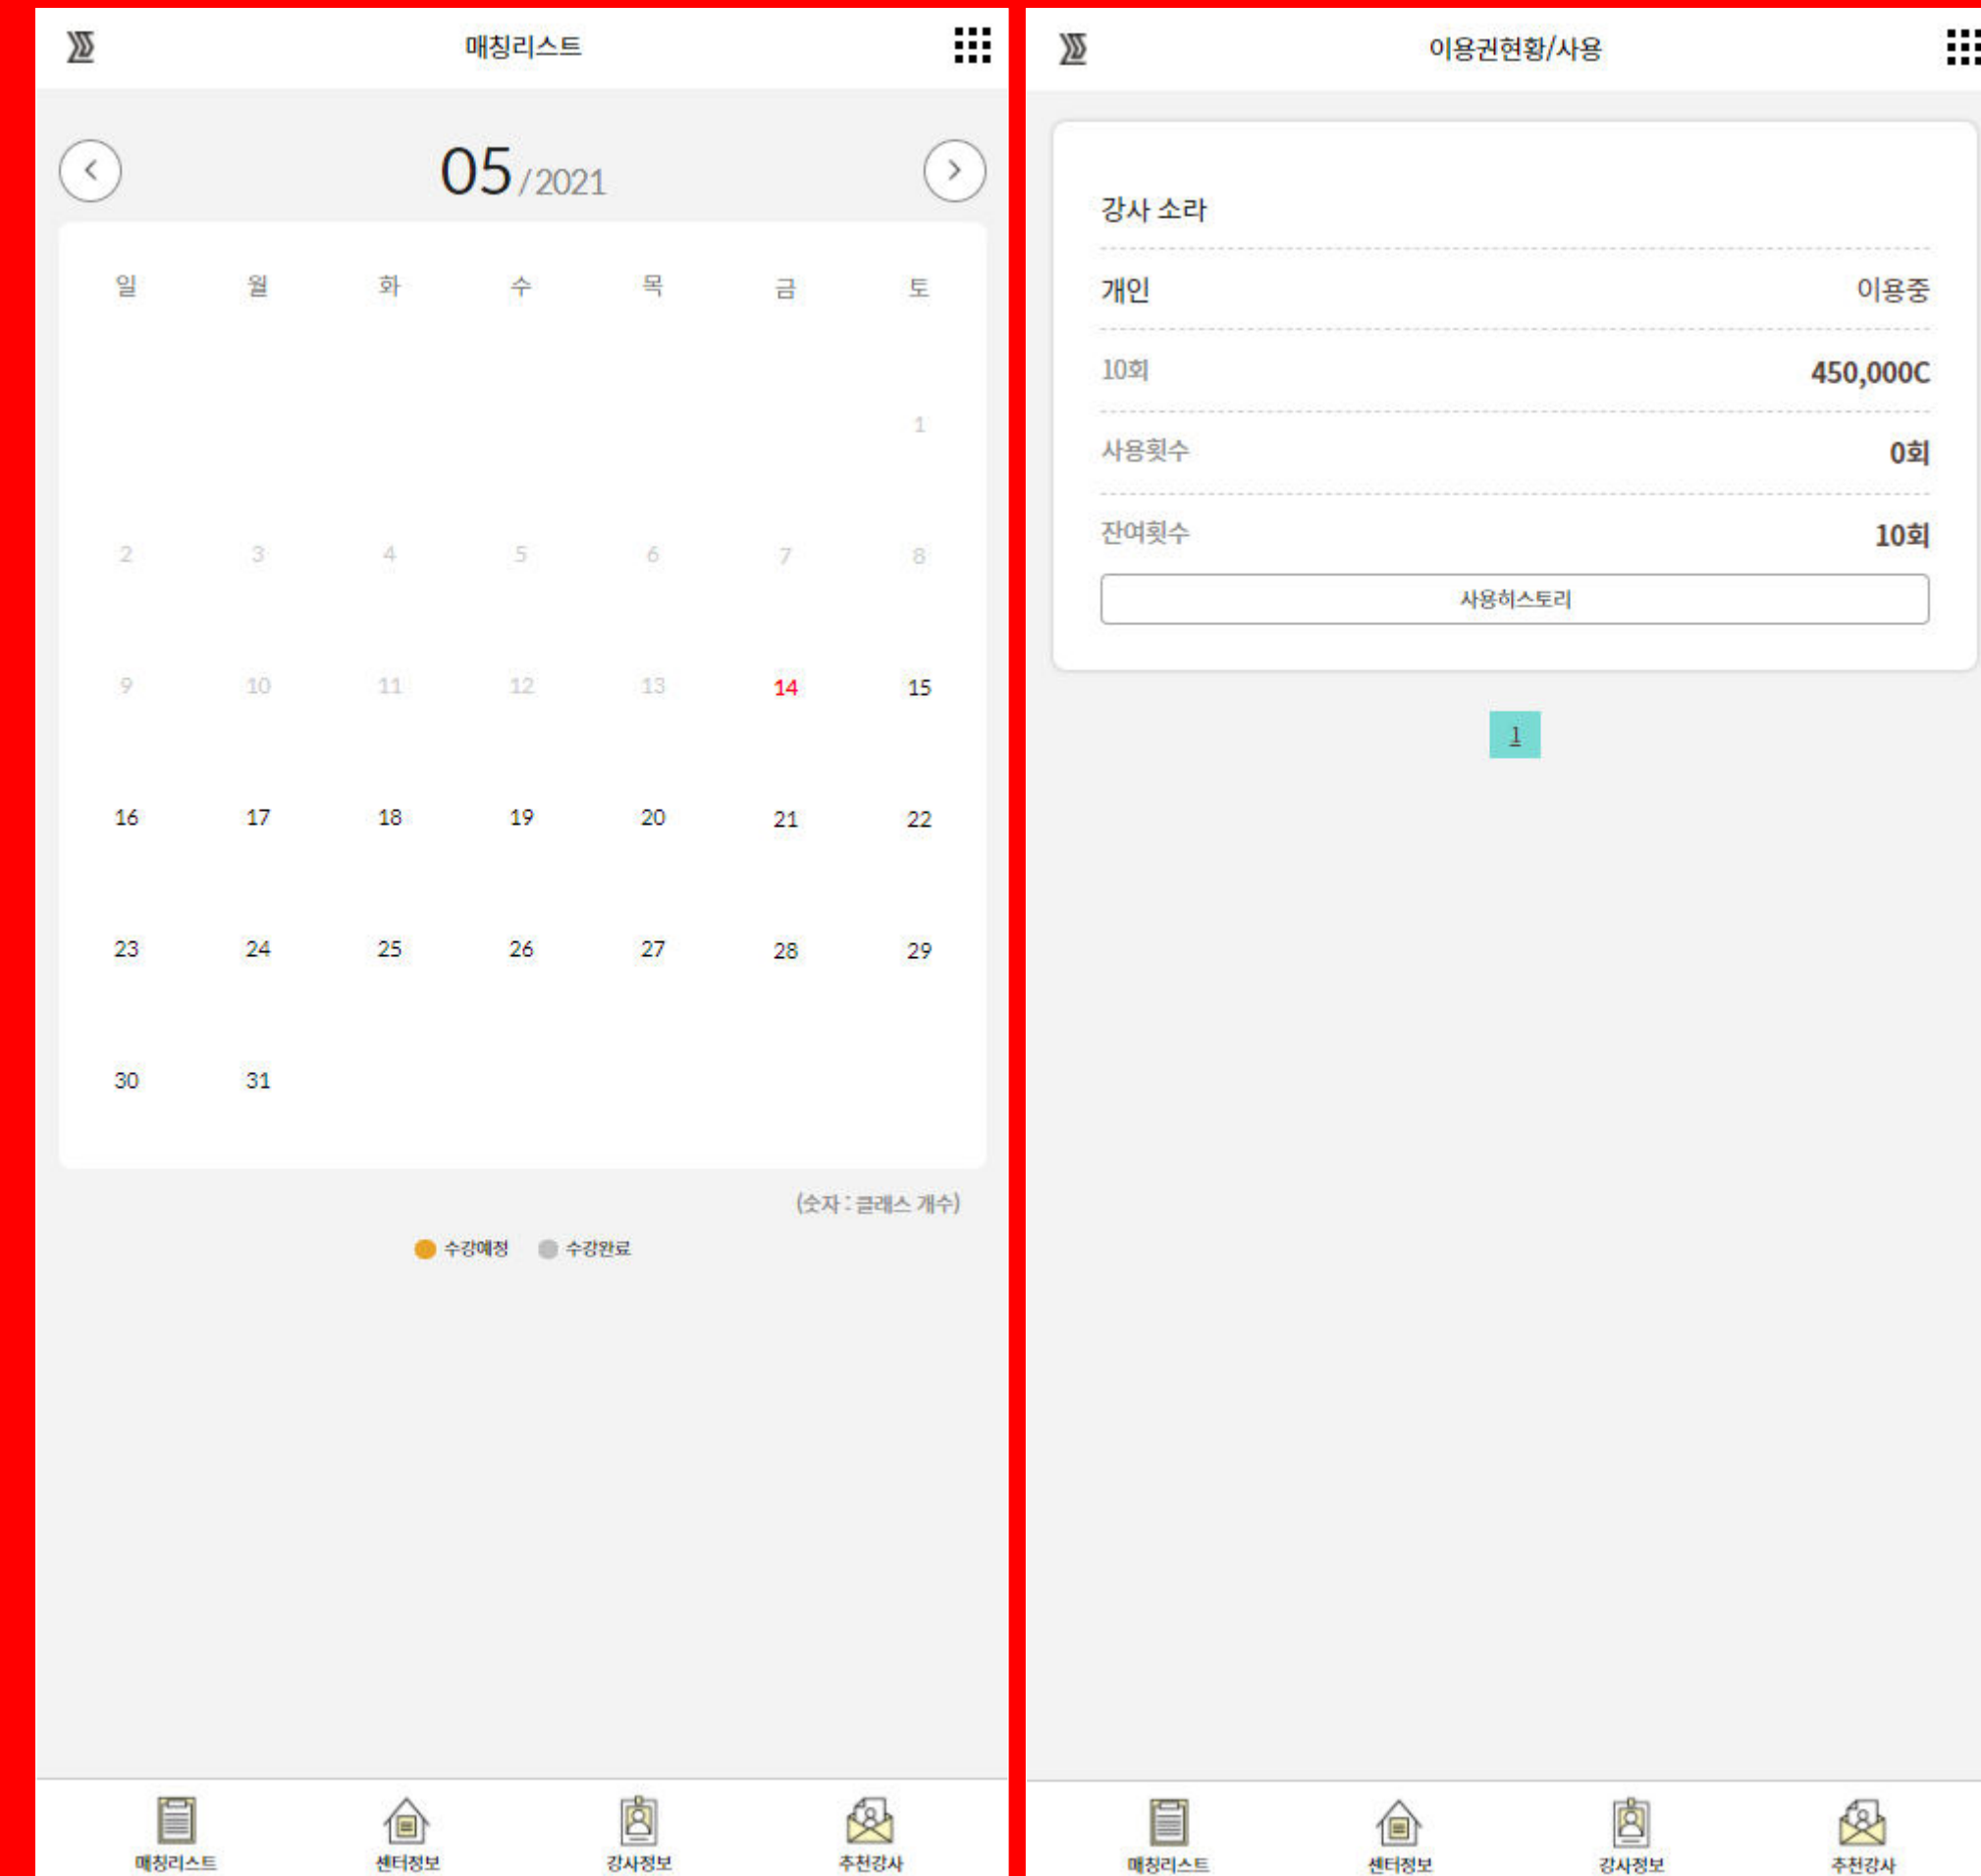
매칭리스트

05 / 2021

| 일 | 월 | 화 | 수 | 목 | 금 | 토 |
|---|---|---|---|---|---|---|
| | | | | | | 1 |
| 2 | 3 | 4 | 5 | 6 | 7 | 8 |
| 9 | 10 | 11 | 12 | 13 | 14 | 15 |
| 16 | 17 | 18 | 19 | 20 | 21 | 22 |
| 23 | 24 | 25 | 26 | 27 | 28 | 29 |
| 30 | 31 | | | | | |

(숫자 : 클래스 개수)

수강예정 수강완료

매칭리스트 센터정보 강사정보 추천강사

이용권현황/사용

강사 소라

개인 이용중

10회 450,000C

사용횟수 0회

잔여횟수 10회

사용히스토리

1

매칭리스트 센터정보 강사정보 추천강사